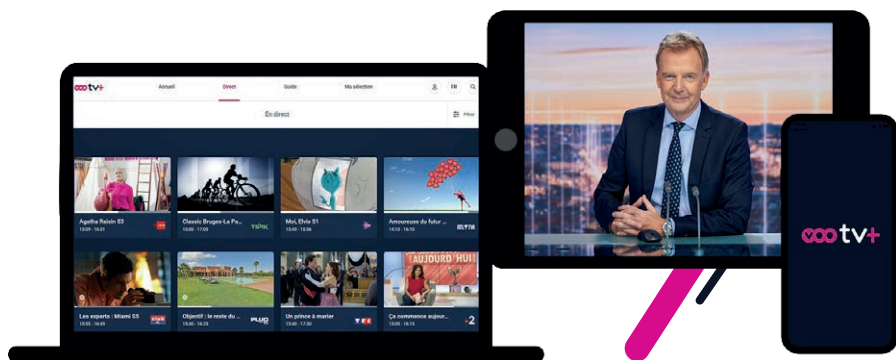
ooo tv+
Accueil
Direct
Guide
Ma sélection
FR
En direct
Filtrer
Agatha Raisin S3
15:09 - 16:01
Classic Bruges-La Pa...
15:00 - 17:05
Moi, Elvis S1
15:40 - 15:56
Amoureuse du futur ...
16:15 - 18:00
Les experts : Miami S5
15:55 - 16:45
Objectif : le reste du ...
15:40 - 16:25
Un prince à marier
15:40 - 17:30
Ça commence aujour...
15:00 - 16:00
TF1
2
AUJOURD'HUI
ooo tv+